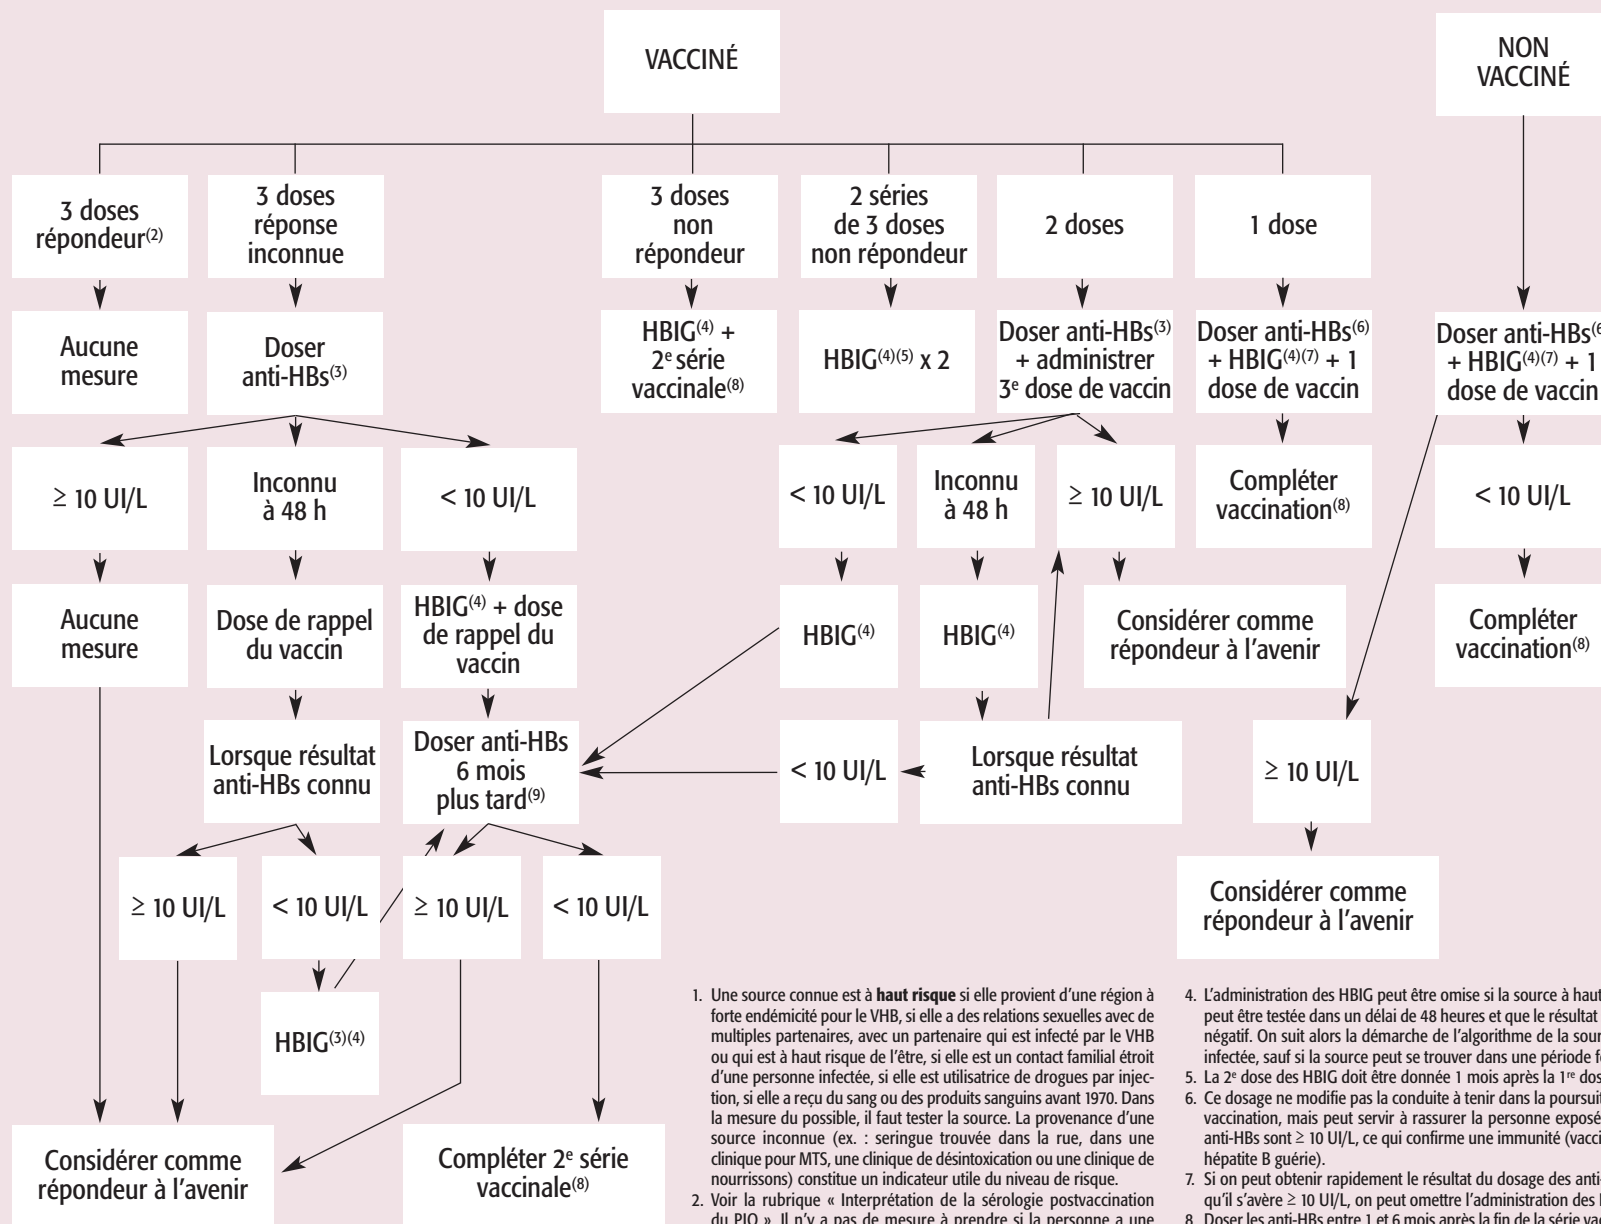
VACCINÉ

NON VACCINÉ

3 doses répondeur$^{(2)}$

3 doses réponse inconnue

3 doses non répondeur

2 séries de 3 doses non répondeur

2 doses

1 dose

Aucune mesure

Doser anti-HBs$^{(3)}$

HBIG$^{(4)}$ + 2$^{e}$ série vaccinale$^{(8)}$

HBIG$^{(4)(5)}$ x 2

Doser anti-HBs$^{(3)}$ + administrer 3$^{e}$ dose de vaccin

Doser anti-HBs$^{(6)}$ + HBIG$^{(4)(7)}$ + 1 dose de vaccin

Doser anti-HBs$^{(6}$ + HBIG$^{(4)(7)}$ + 1 dose de vaccin

≥ 10 UI/L

Inconnu à 48 h

< 10 UI/L

< 10 UI/L

Inconnu à 48 h

≥ 10 UI/L

Compléter vaccination$^{(8)}$

< 10 UI/L

Aucune mesure

Dose de rappel du vaccin

HBIG$^{(4)}$ + dose de rappel du vaccin

HBIG$^{(4)}$

HBIG$^{(4)}$

Considérer comme répondeur à l'avenir

Compléter vaccination$^{(8)}$

Lorsque résultat anti-HBs connu

Doser anti-HBs 6 mois plus tard$^{(9)}$

< 10 UI/L

Lorsque résultat anti-HBs connu

≥ 10 UI/L

≥ 10 UI/L

< 10 UI/L

≥ 10 UI/L

< 10 UI/L

Considérer comme répondeur à l'avenir

HBIG$^{(3)(4)}$

Considérer comme répondeur à l'avenir

Compléter 2$^{e}$ série vaccinale$^{(8)}$

1. Une source connue est à **haut risque** si elle provient d'une région à forte endémicité pour le VHB, si elle a des relations sexuelles avec de multiples partenaires, avec un partenaire qui est infecté par le VHB ou qui est à haut risque de l'être, si elle est un contact familial étroit d'une personne infectée, si elle est utilisatrice de drogues par injection, si elle a reçu du sang ou des produits sanguins avant 1970. Dans la mesure du possible, il faut tester la source. La provenance d'une source inconnue (ex. : seringue trouvée dans la rue, dans une clinique pour MTS, une clinique de désintoxication ou une clinique de nourrissons) constitue un indicateur utile du niveau de risque.
2. Voir la rubrique « Interprétation de la sérologie postvaccination du PIQ ». Il n'y a pas de mesure à prendre si la personne a une

4. L'administration des HBIG peut être omise si la source à haut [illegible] peut être testée dans un délai de 48 heures et que le résultat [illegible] négatif. On suit alors la démarche de l'algorithme de la sour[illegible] infectée, sauf si la source peut se trouver dans une période f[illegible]
5. La 2$^{e}$ dose des HBIG doit être donnée 1 mois après la 1$^{re}$ dos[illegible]
6. Ce dosage ne modifie pas la conduite à tenir dans la poursuit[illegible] vaccination, mais peut servir à rassurer la personne exposé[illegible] anti-HBs sont ≥ 10 UI/L, ce qui confirme une immunité (vacci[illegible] hépatite B guérie).
7. Si on peut obtenir rapidement le résultat du dosage des anti-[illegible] qu'il s'avère ≥ 10 UI/L, on peut omettre l'administration des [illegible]
8. Doser les anti-HBs entre 1 et 6 mois après la fin de la série va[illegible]